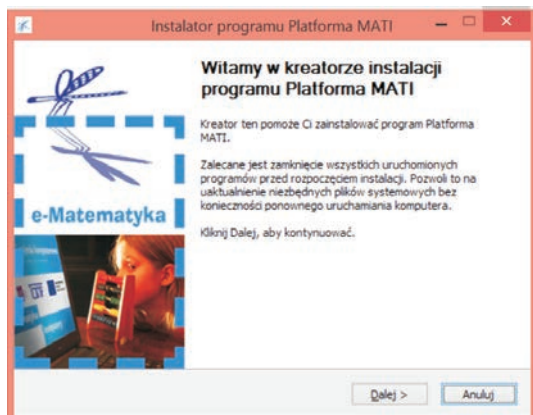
Instalator programu Platforma MATI

e-Matematyka

Witamy w kreatorze instalacji programu Platforma MATI

Kreator ten pomoże Ci zainstalować program Platforma MATI.

Zalecane jest zamknięcie wszystkich uruchomionych programów przed rozpoczęciem instalacji. Pozwoli to na uaktualnienie niezbędnych plików systemowych bez konieczności ponownego uruchamiania komputera.

Kliknij Dalej, aby kontynuować.

Dalej >

Anuluj